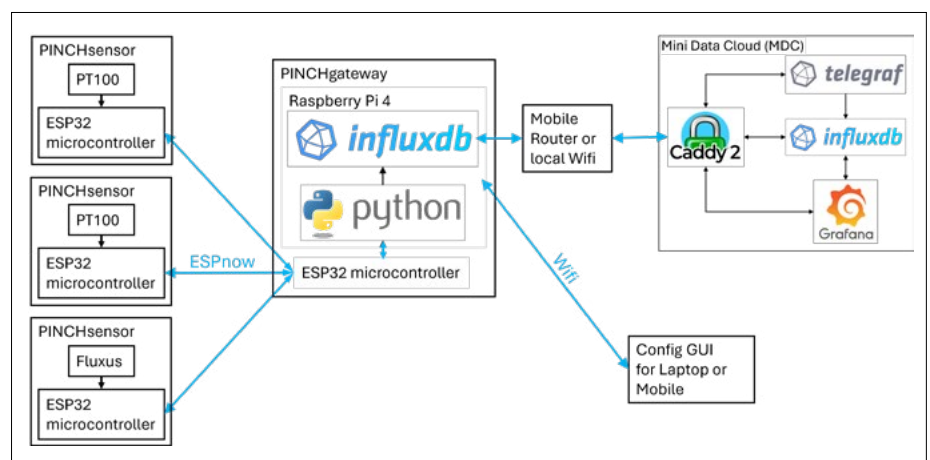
PINCHsensor

PT100

ESP32 microcontroller

PINCHsensor

PT100

ESP32 microcontroller

PINCHsensor

Fluxus

ESP32 microcontroller

ESPnow

PINCHgateway

Raspberry Pi 4

influxdb

python

ESP32 microcontroller

Wifi

Mobile Router or local Wifi

Mini Data Cloud (MDC)

telegraf

Caddy 2

influxdb

Grafana

Config GUI for Laptop or Mobile